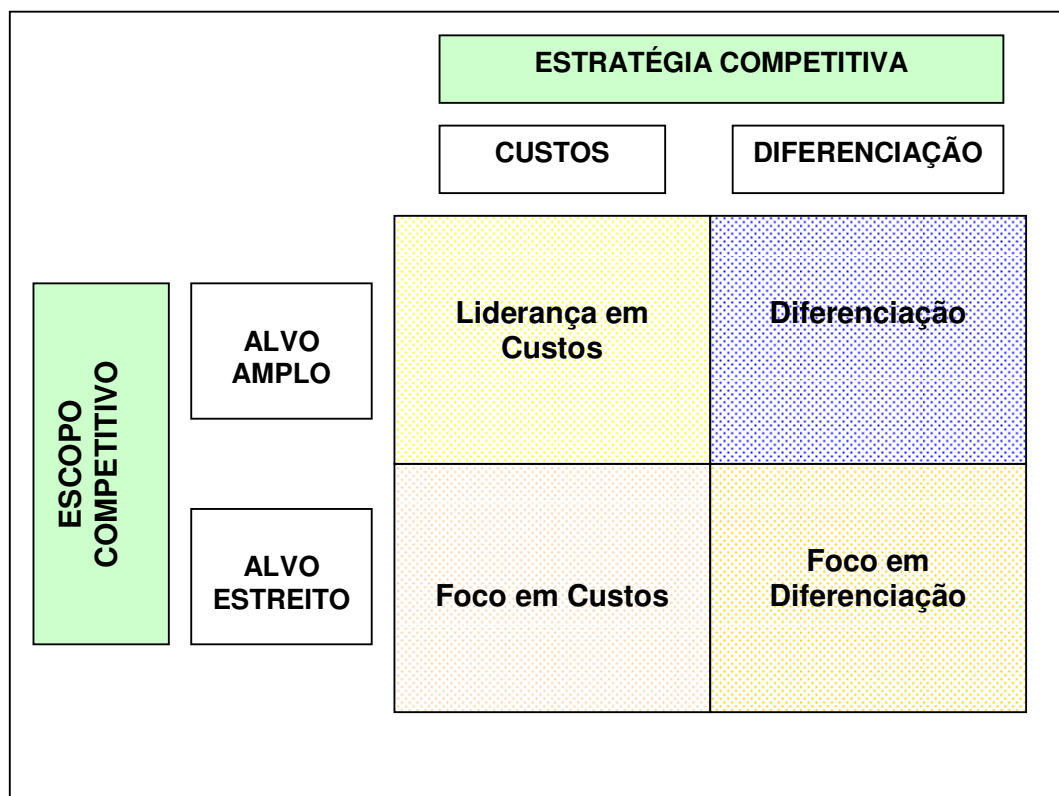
ESTRATÉGIA COMPETITIVA

CUSTOS

DIFERENCIAÇÃO

ESCOPO COMPETITIVO

ALVO AMPLO

ALVO ESTREITO

| | CUSTOS | DIFERENCIAÇÃO |
|---|---|---|
| ALVO AMPLO | Liderança em Custos | Diferenciação |
| ALVO ESTREITO | Foco em Custos | Foco em Diferenciação |